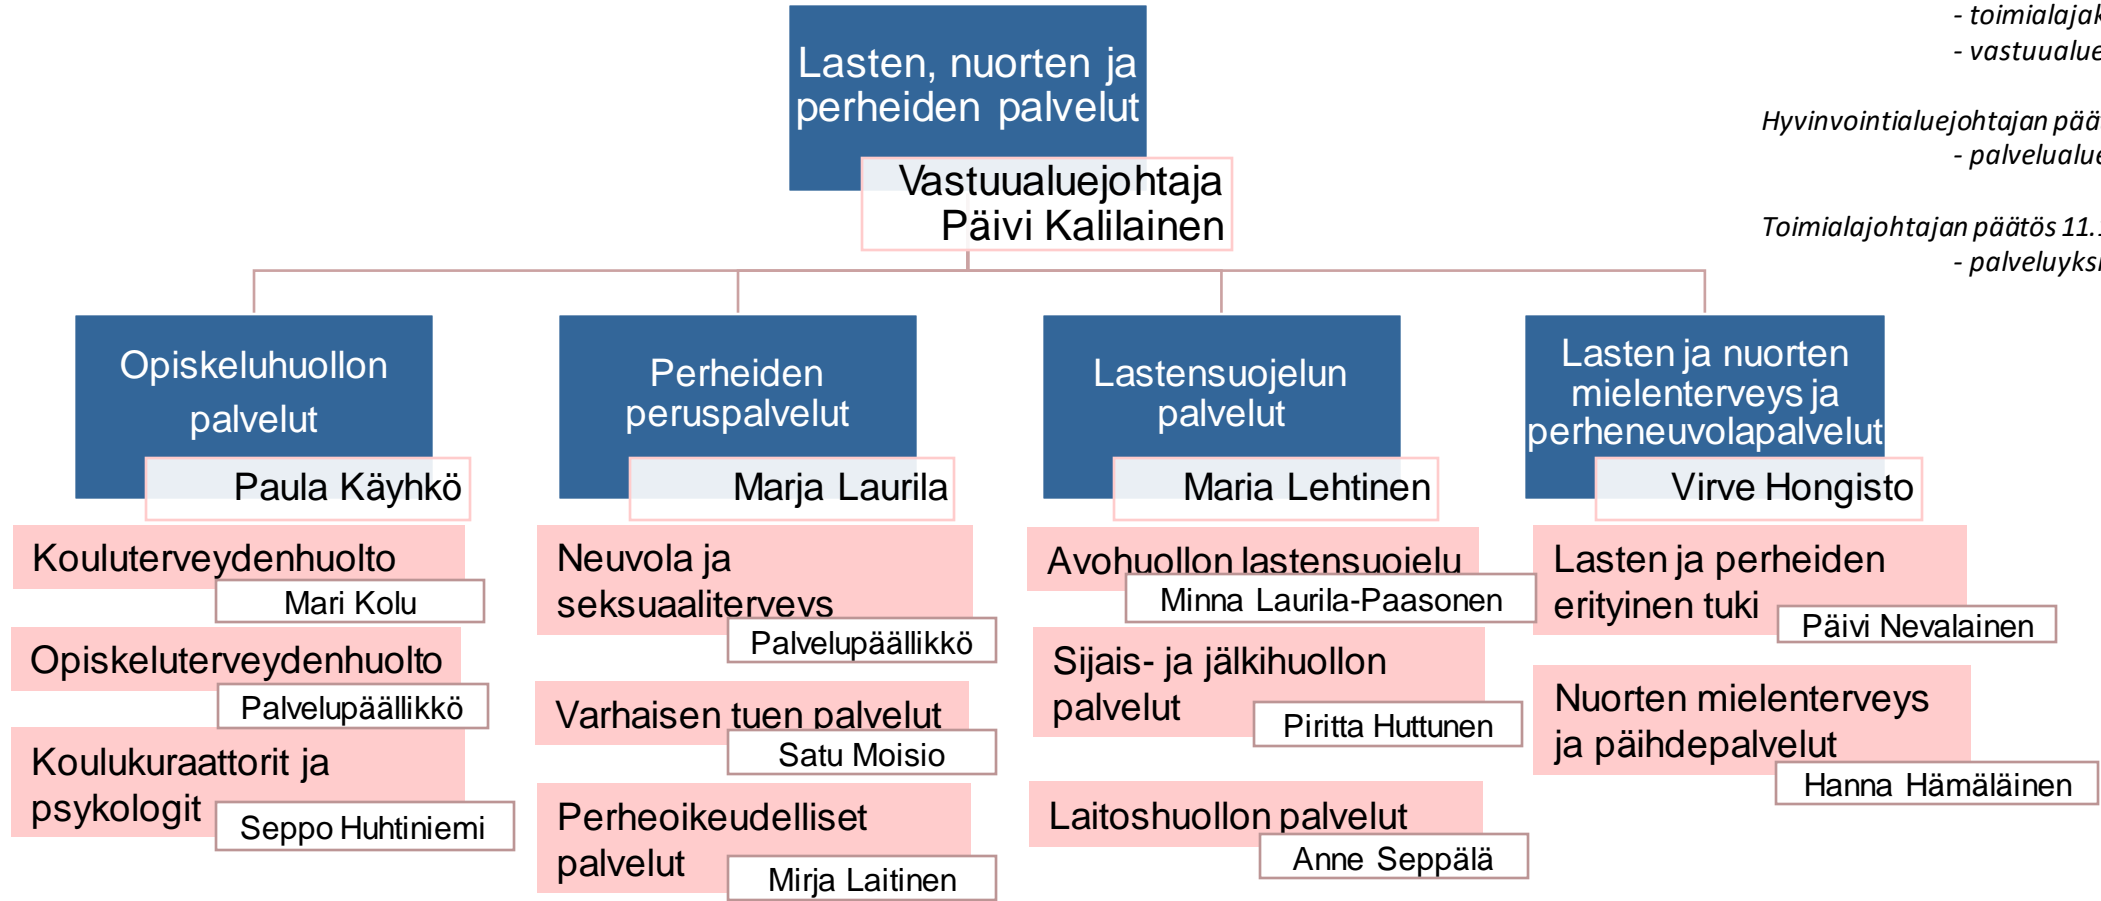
Lasten, nuorten ja perheiden palvelut

Vastuualuejohtaja Päivi Kalilainen

- toimialajak
- vastuualue

Hyvinvointialuejohtajan pää
- palvelualue

Toimialajohtajan päätös 11.
- palveluyksi

Opiskeluhuollon palvelut

Paula Käyhkö

Kouluterveydenhuolto

Mari Kolu

Opiskeluterveydenhuolto

Palvelupäällikkö

Koulukuraattorit ja psykologit

Seppo Huhtiniemi

Perheiden peruspalvelut

Marja Laurila

Neuvola ja seksuaaliterveys

Palvelupäällikkö

Varhaisen tuen palvelut

Satu Moisio

Perheoikeudelliset palvelut

Mirja Laitinen

Lastensuojelun palvelut

Maria Lehtinen

Avohuollon lastensuojelu

Minna Laurila-Paasonen

Sijais- ja jälkihuollon palvelut

Piritta Huttunen

Laitoshuollon palvelut

Anne Seppälä

Lasten ja nuorten mielenterveys ja perheneuvolapalvelut

Virve Hongisto

Lasten ja perheiden erityinen tuki

Päivi Nevalainen

Nuorten mielenterveys ja päihdepalvelut

Hanna Hämäläinen